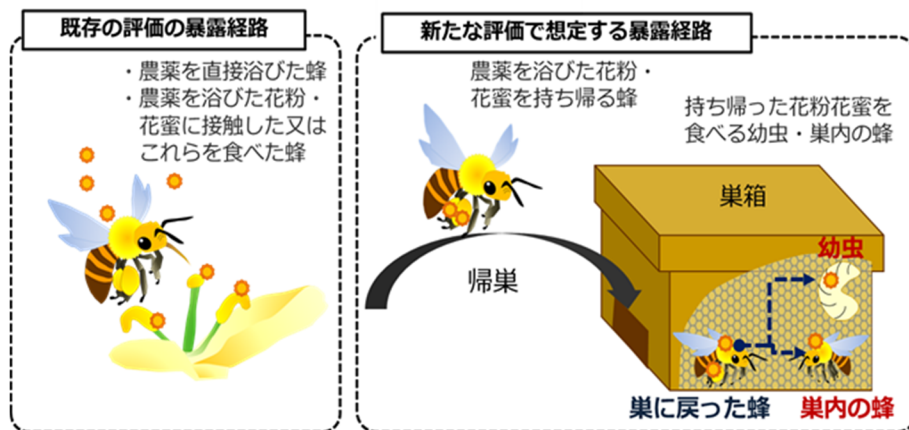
既存の評価の暴露経路

・農薬を直接浴びた蜂
・農薬を浴びた花粉・花蜜に接触した又はこれらを食べた蜂

新たな評価で想定する暴露経路

農薬を浴びた花粉・花蜜を持ち帰る蜂

持ち帰った花粉花蜜を食べる幼虫・巣内の蜂

巣箱

幼虫

帰巣

巣に戻った蜂

巣内の蜂